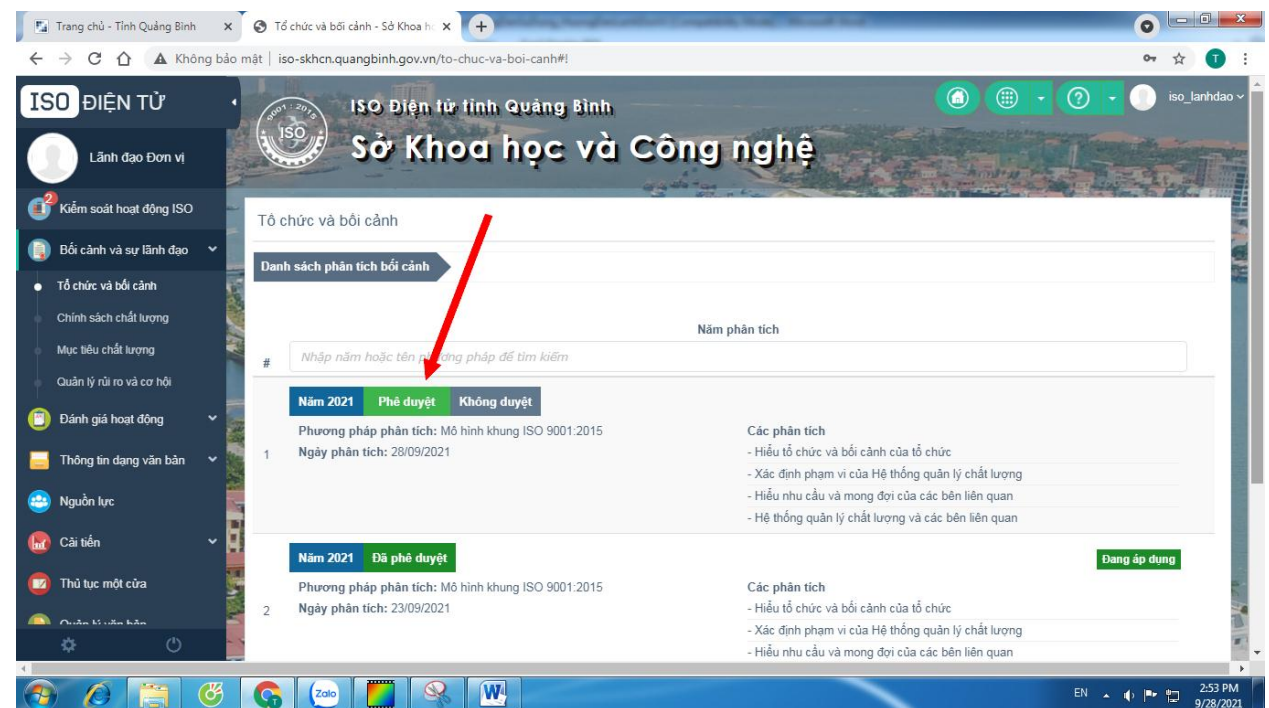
Trang chủ - Tỉnh Quảng Bình ×
Tổ chức và bối cảnh - Sở Khoa h ×
+

Không bảo mật | iso-skhcn.quangbinh.gov.vn/to-chuc-va-boi-canh#!

ISO ĐIỆN TỬ
Lãnh đạo Đơn vị
2 Kiểm soát hoạt động ISO
Bối cảnh và sự lãnh đạo
Tổ chức và bối cảnh
Chính sách chất lượng
Mục tiêu chất lượng
Quản lý rủi ro và cơ hội
Đánh giá hoạt động
Thông tin dạng văn bản
Nguồn lực
Cải tiến
Thủ tục một cửa
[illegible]

ISO 9001:2015
ISO
ISO Điện tử tỉnh Quảng Bình
Sở Khoa học và Công nghệ
iso_lanhdao

Tổ chức và bối cảnh
Danh sách phân tích bối cảnh

Năm phân tích
#
Nhập năm hoặc tên ph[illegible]ơng pháp để tìm kiếm

Năm 2021 Phê duyệt Không duyệt
1
Phương pháp phân tích: Mô hình khung ISO 9001:2015
Ngày phân tích: 28/09/2021
Các phân tích
- Hiểu tổ chức và bối cảnh của tổ chức
- Xác định phạm vi của Hệ thống quản lý chất lượng
- Hiểu nhu cầu và mong đợi của các bên liên quan
- Hệ thống quản lý chất lượng và các bên liên quan

Năm 2021 Đã phê duyệt
Đang áp dụng
2
Phương pháp phân tích: Mô hình khung ISO 9001:2015
Ngày phân tích: 23/09/2021
Các phân tích
- Hiểu tổ chức và bối cảnh của tổ chức
- Xác định phạm vi của Hệ thống quản lý chất lượng
- Hiểu nhu cầu và mong đợi của các bên liên quan

Zalo
EN
2:53 PM
9/28/2021